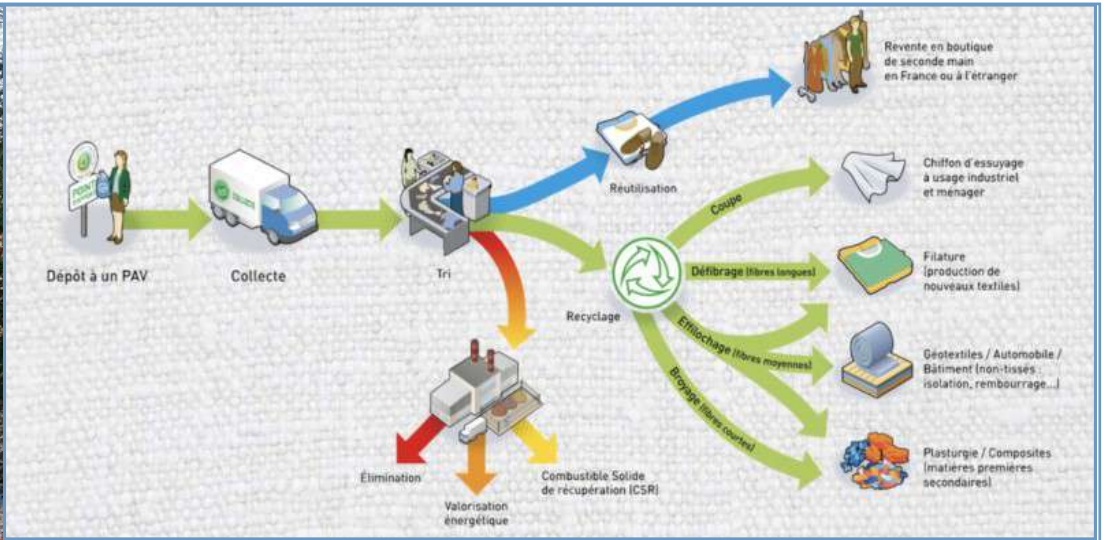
POINT

Dépôt à un PAV

Collecte

Tri

Réutilisation

Revente en boutique de seconde main en France ou à l'étranger

Recyclage

Coupe

Chiffon d'essuyage à usage industriel et ménager

Défibrage (fibres longues)

Filature (production de nouveaux textiles)

Effilochage (fibres moyennes)

Géotextiles / Automobile / Bâtiment (non-tissés : isolation, rembourrage...)

Broyage (fibres courtes)

Plasturgie / Composites (matières premières secondaires)

Élimination

Valorisation énergétique

Combustible Solide de récupération (CSR)